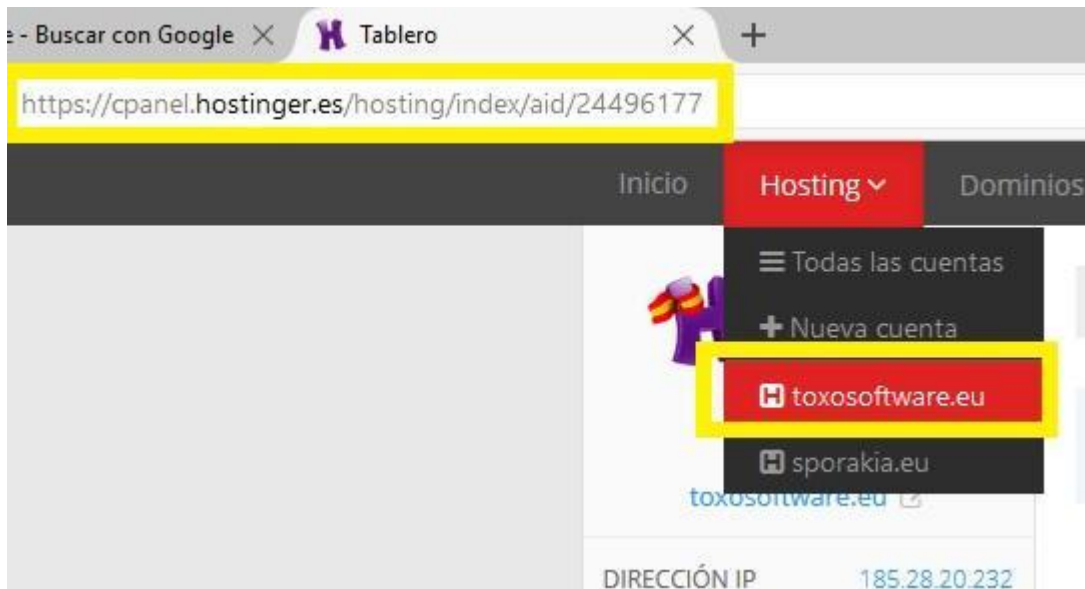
e - Buscar con Google ×
Tablero ×
+

https://cpanel.hostinger.es/hosting/index/aid/24496177

Inicio
Hosting
Dominios

Todas las cuentas
Nueva cuenta
toxosoftware.eu
sporakia.eu

toxosoftware.eu

DIRECCIÓN IP
185.28.20.232